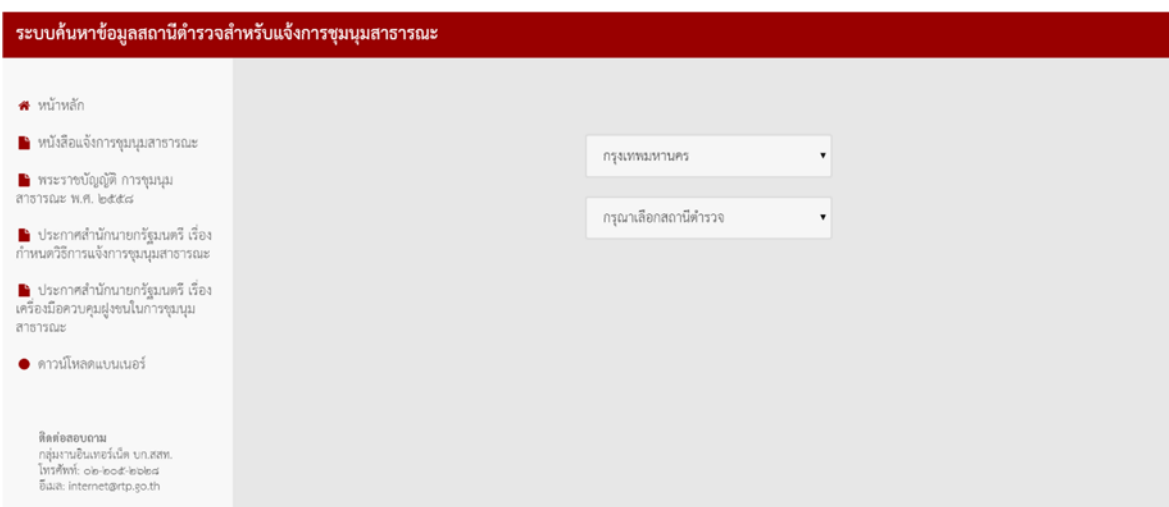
ระบบค้นหาข้อมูลสถานีตำรวจสำหรับแจ้งการชุมนุมสาธารณะ

หน้าหลัก

หนังสือแจ้งการชุมนุมสาธารณะ

พระราชบัญญัติ การชุมนุมสาธารณะ พ.ศ. ๒๕๕๘

ประกาศสำนักนายกรัฐมนตรี เรื่อง กำหนดวิธีการแจ้งการชุมนุมสาธารณะ

ประกาศสำนักนายกรัฐมนตรี เรื่อง เครื่องมือควบคุมฝูงชนในการชุมนุมสาธารณะ

ดาวน์โหลดแบนเนอร์

ติดต่อสอบถาม
กลุ่มงานอินเทอร์เน็ต บก.สสท.
โทรศัพท์: ๐๒-๒๐๕-๒๖๒๘
อีเมล: internet@rtp.go.th

กรุงเทพมหานคร

กรุณาเลือกสถานีตำรวจ